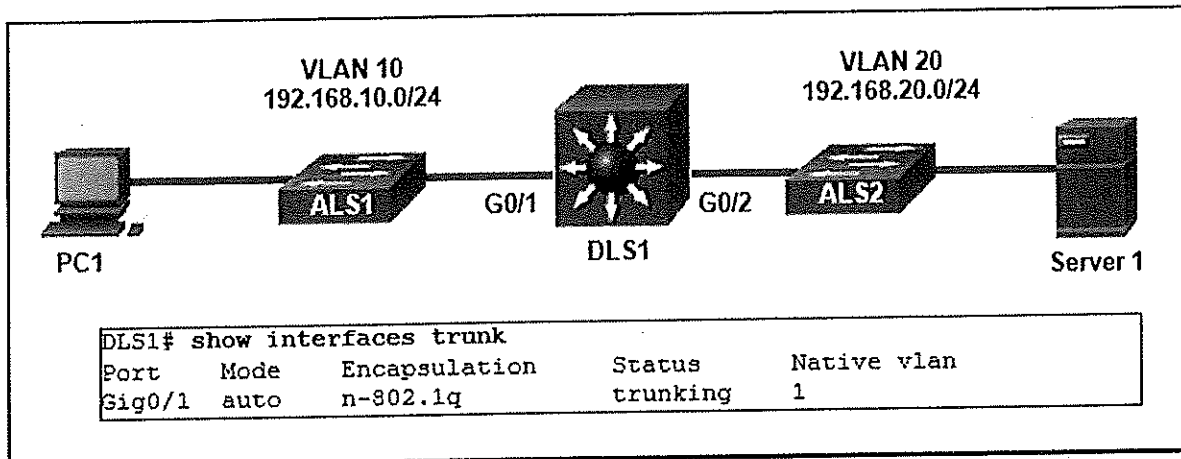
VLAN 10
192.168.10.0/24

VLAN 20
192.168.20.0/24

ALS1

G0/1

G0/2

ALS2

PC1

DLS1

Server 1

DLS1# show interfaces trunk

| Port | Mode | Encapsulation | Status | Native vlan |
|---|---|---|---|---|
| Gig0/1 | auto | n-802.1q | trunking | 1 |